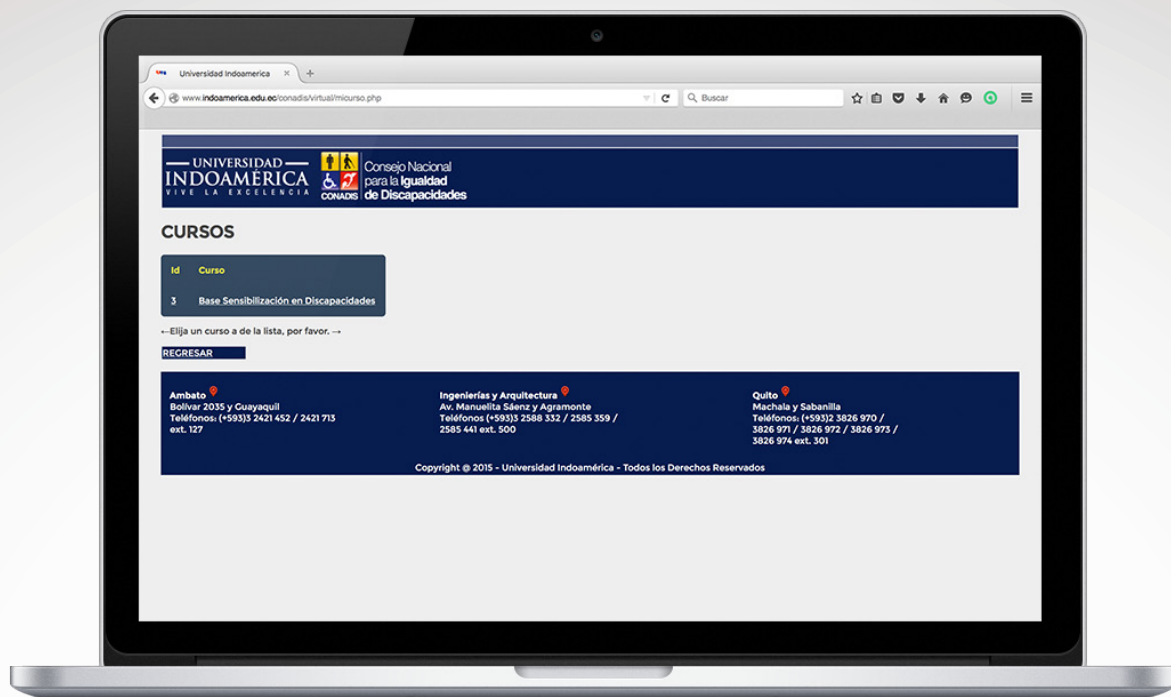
Universidad Indoamerica ×

www.indoamerica.edu.ec/conadis/virtual/micurso.php

Buscar

UNIVERSIDAD
INDOAMÉRICA
VIVE LA EXCELENCIA

CONADIS
Consejo Nacional para la Igualdad de Discapacidades

CURSOS

| Id | Curso |
|---|---|
| 3 | Base Sensibilización en Discapacidades |

←Elija un curso a de la lista, por favor. →

REGRESAR

Ambato
Bolivar 2035 y Guayaquil
Teléfonos: (+593)3 2421 452 / 2421 713 ext. 127

Ingenierías y Arquitectura
Av. Manuelita Sáenz y Agramonte
Teléfonos (+593)3 2588 332 / 2585 359 / 2585 441 ext. 500

Quito
Machala y Sabanilla
Teléfonos: (+593)2 3826 970 / 3826 971 / 3826 972 / 3826 973 / 3826 974 ext. 301

Copyright @ 2015 - Universidad Indoamérica - Todos los Derechos Reservados